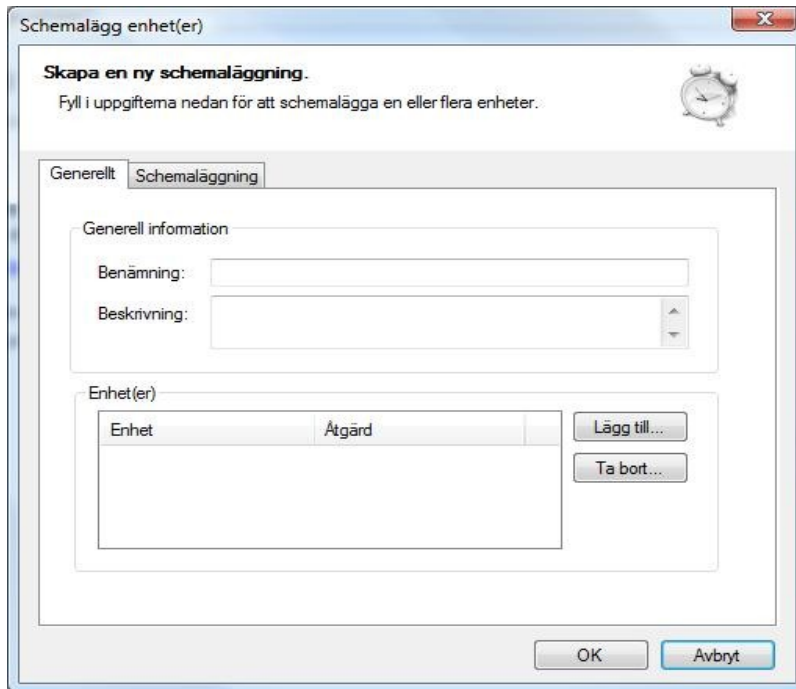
Schemalägg enhet(er)

Skapa en ny schemaläggning.

Fyll i uppgifterna nedan för att schemalägga en eller flera enheter.

Generellt | Schemaläggning

Generell information

Benämning:

Beskrivning:

Enhet(er)

| Enhet | Åtgärd |
|---|---|

Lägg till...

Ta bort...

OK

Avbryt